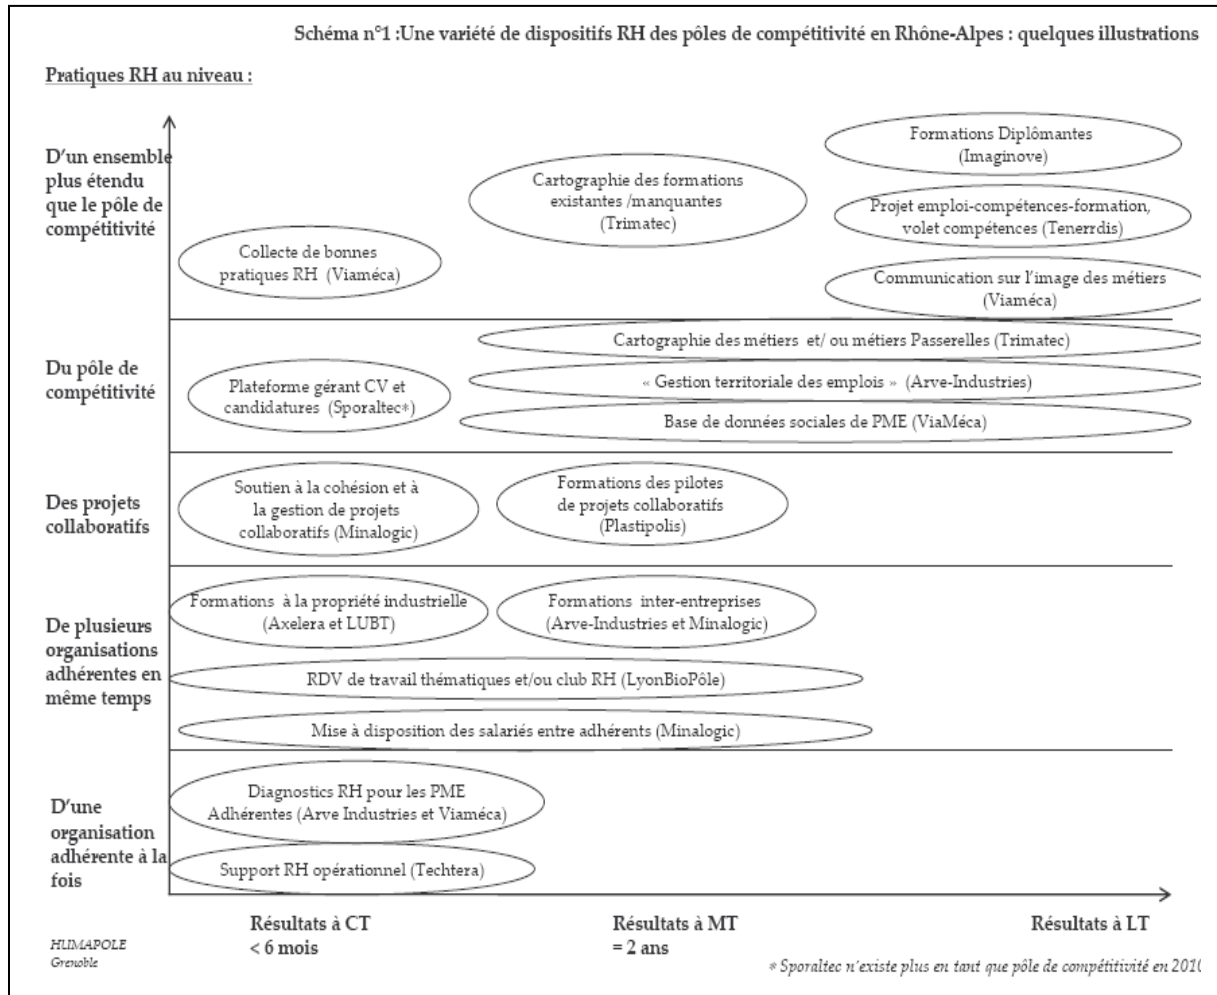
Schéma n°1 :Une variété de dispositifs RH des pôles de compétitivité en Rhône-Alpes : quelques illustrations

Pratiques RH au niveau :

D'un ensemble plus étendu que le pôle de compétitivité

Collecte de bonnes pratiques RH (Viaméca)

Cartographie des formations existantes /manquantes (Trimatec)

Formations Diplômantes (Imaginove)

Projet emploi-compétences-formation, volet compétences (Tenerrdis)

Communication sur l'image des métiers (Viaméca)

Du pôle de compétitivité

Plateforme gérant CV et candidatures (Sporaltec*)

Cartographie des métiers et/ ou métiers Passerelles (Trimatec)

« Gestion territoriale des emplois » (Arve-Industries)

Base de données sociales de PME (ViaMéca)

Des projets collaboratifs

Soutien à la cohésion et à la gestion de projets collaboratifs (Minalogic)

Formations des pilotes de projets collaboratifs (Plastipolis)

De plusieurs organisations adhérentes en même temps

Formations à la propriété industrielle (Axelera et LUBT)

Formations inter-entreprises (Arve-Industries et Minalogic)

RDV de travail thématiques et/ou club RH (LyonBioPôle)

Mise à disposition des salariés entre adhérents (Minalogic)

D'une organisation adhérente à la fois

Diagnostics RH pour les PME Adhérentes (Arve Industries et Viaméca)

Support RH opérationnel (Techtera)

Résultats à CT < 6 mois

Résultats à MT = 2 ans

Résultats à LT

HUMAPOLE
Grenoble

* Sporaltec n'existe plus en tant que pôle de compétitivité en 201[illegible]